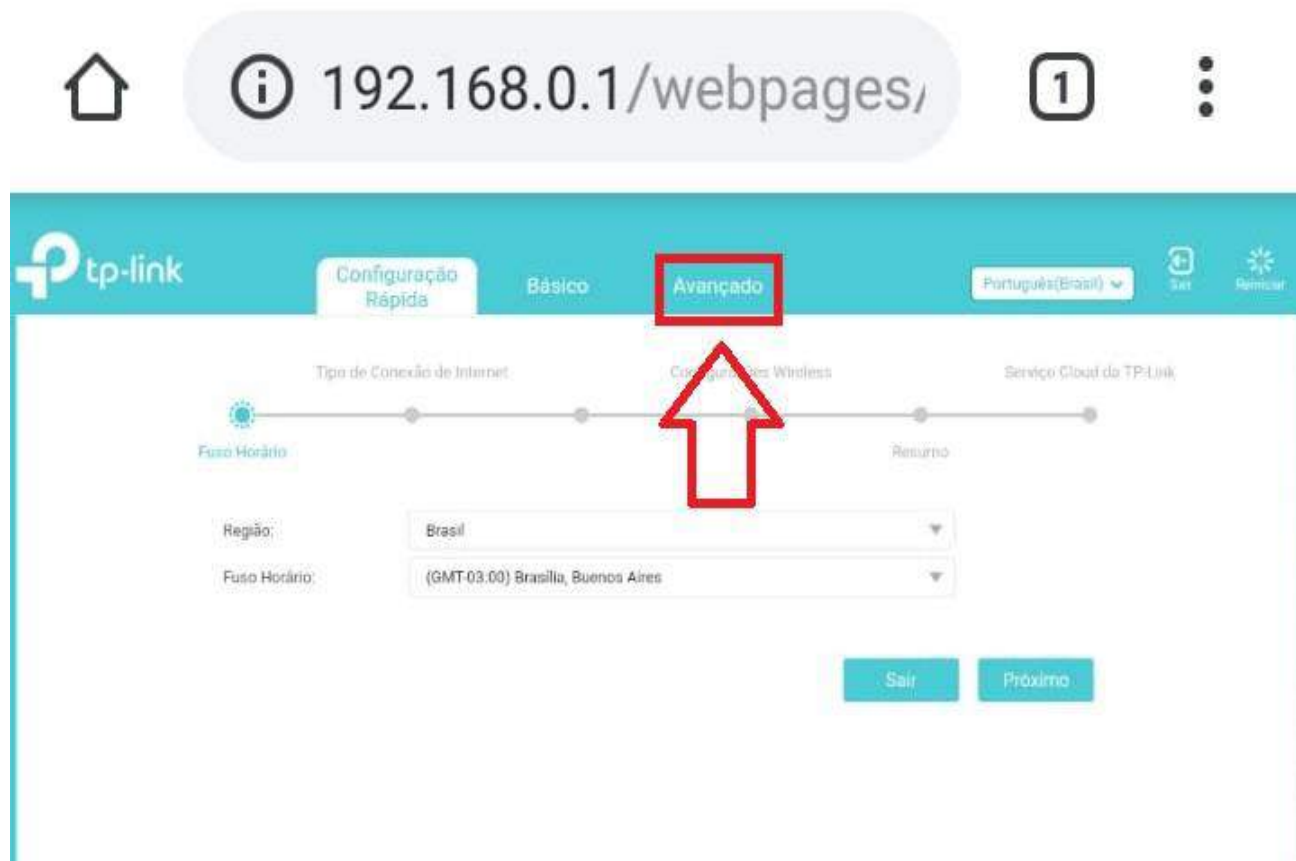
192.168.0.1/webpages/

1

tp-link

Configuração Rápida

Básico

Avançado

Português(Brasil)

Sair

Reiniciar

Tipo de Conexão de Internet

Co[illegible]ões Wireless

Serviço Cloud da TP-Link

Fuso Horário

Resumo

Região:

Brasil

Fuso Horário:

(GMT-03:00) Brasília, Buenos Aires

Sair

Próximo